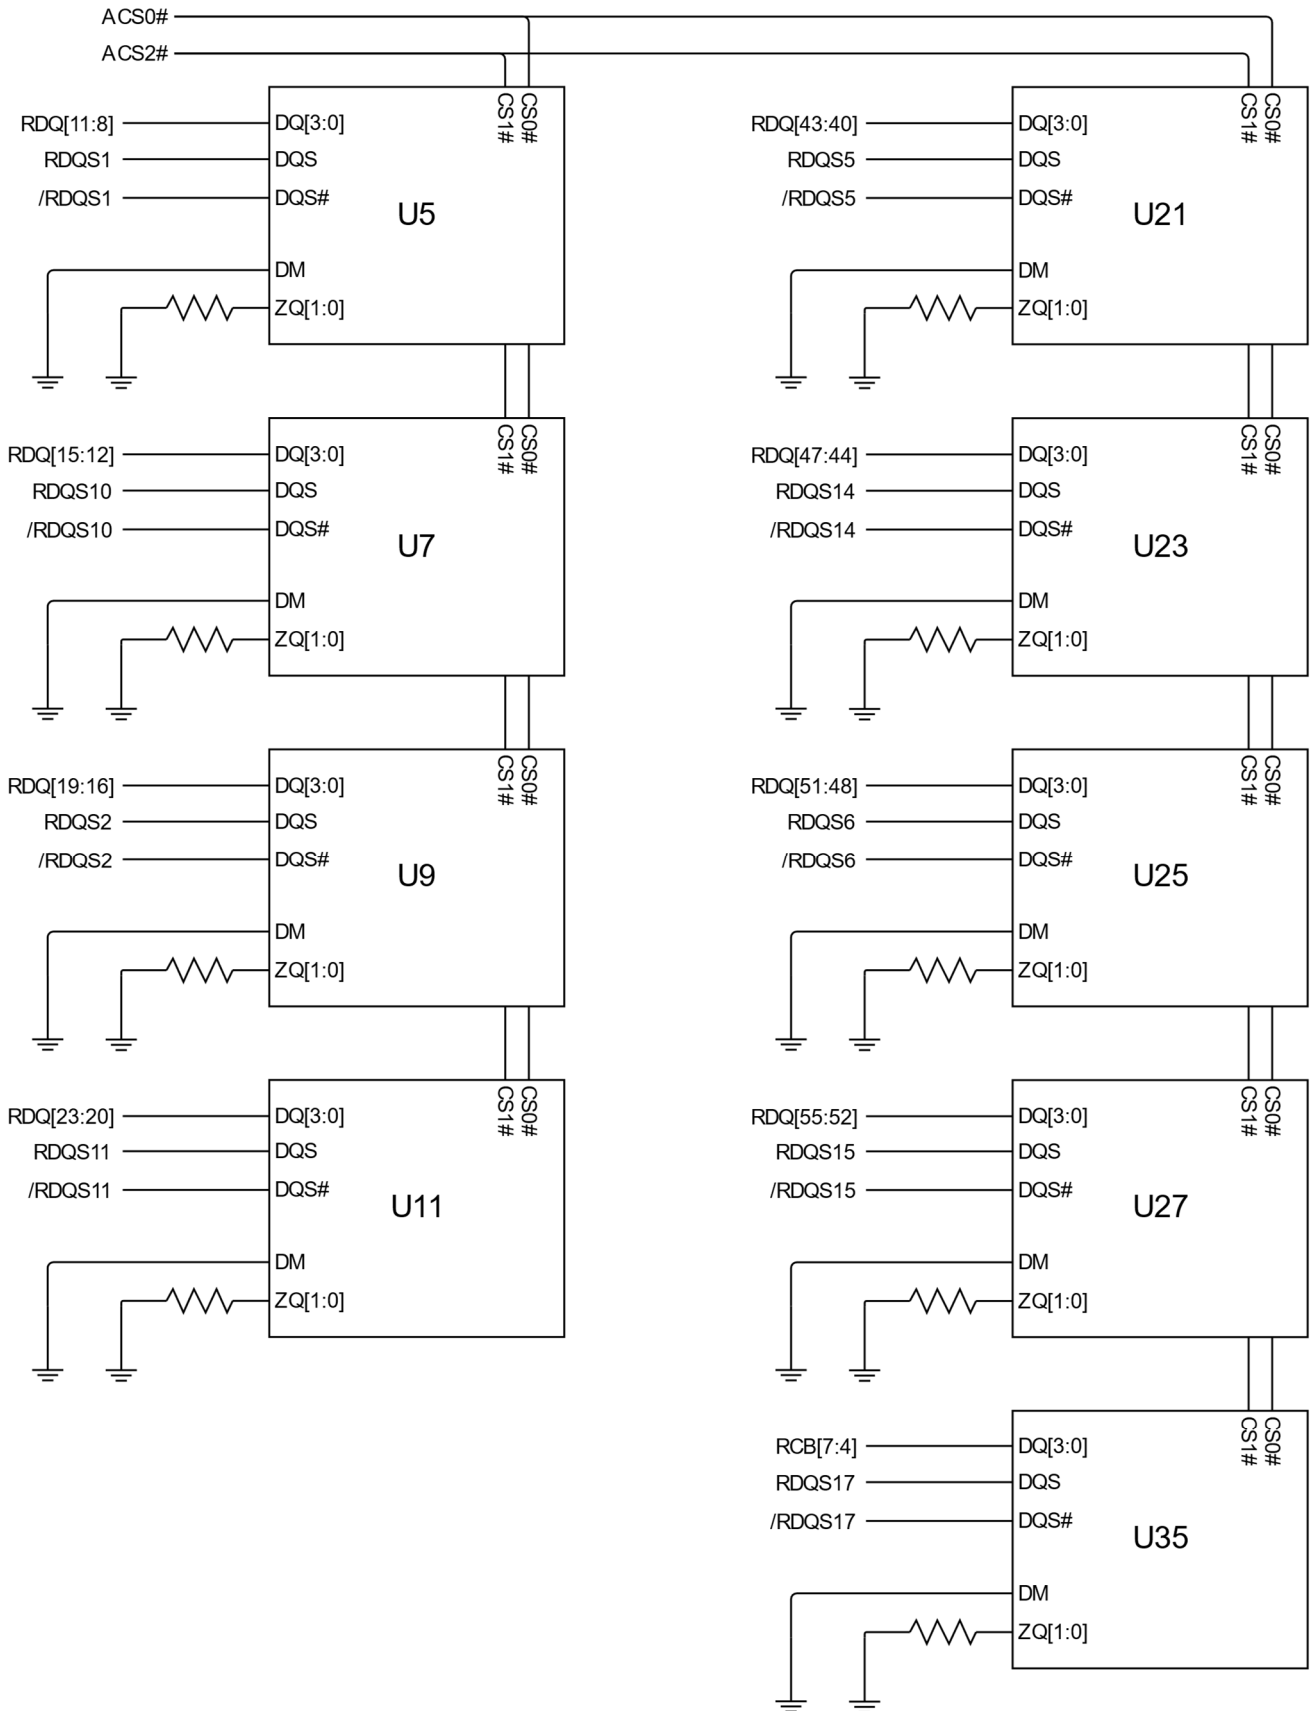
ACS0#
ACS2#

RDQ[11:8] DQ[3:0]
RDQS1 DQS
/RDQS1 DQS#
DM
ZQ[1:0]
CS1# CS0#
U5

RDQ[15:12] DQ[3:0]
RDQS10 DQS
/RDQS10 DQS#
DM
ZQ[1:0]
CS1# CS0#
U7

RDQ[19:16] DQ[3:0]
RDQS2 DQS
/RDQS2 DQS#
DM
ZQ[1:0]
CS1# CS0#
U9

RDQ[23:20] DQ[3:0]
RDQS11 DQS
/RDQS11 DQS#
DM
ZQ[1:0]
CS1# CS0#
U11

RDQ[43:40] DQ[3:0]
RDQS5 DQS
/RDQS5 DQS#
DM
ZQ[1:0]
CS1# CS0#
U21

RDQ[47:44] DQ[3:0]
RDQS14 DQS
/RDQS14 DQS#
DM
ZQ[1:0]
CS1# CS0#
U23

RDQ[51:48] DQ[3:0]
RDQS6 DQS
/RDQS6 DQS#
DM
ZQ[1:0]
CS1# CS0#
U25

RDQ[55:52] DQ[3:0]
RDQS15 DQS
/RDQS15 DQS#
DM
ZQ[1:0]
CS1# CS0#
U27

RCB[7:4] DQ[3:0]
RDQS17 DQS
/RDQS17 DQS#
DM
ZQ[1:0]
CS1# CS0#
U35